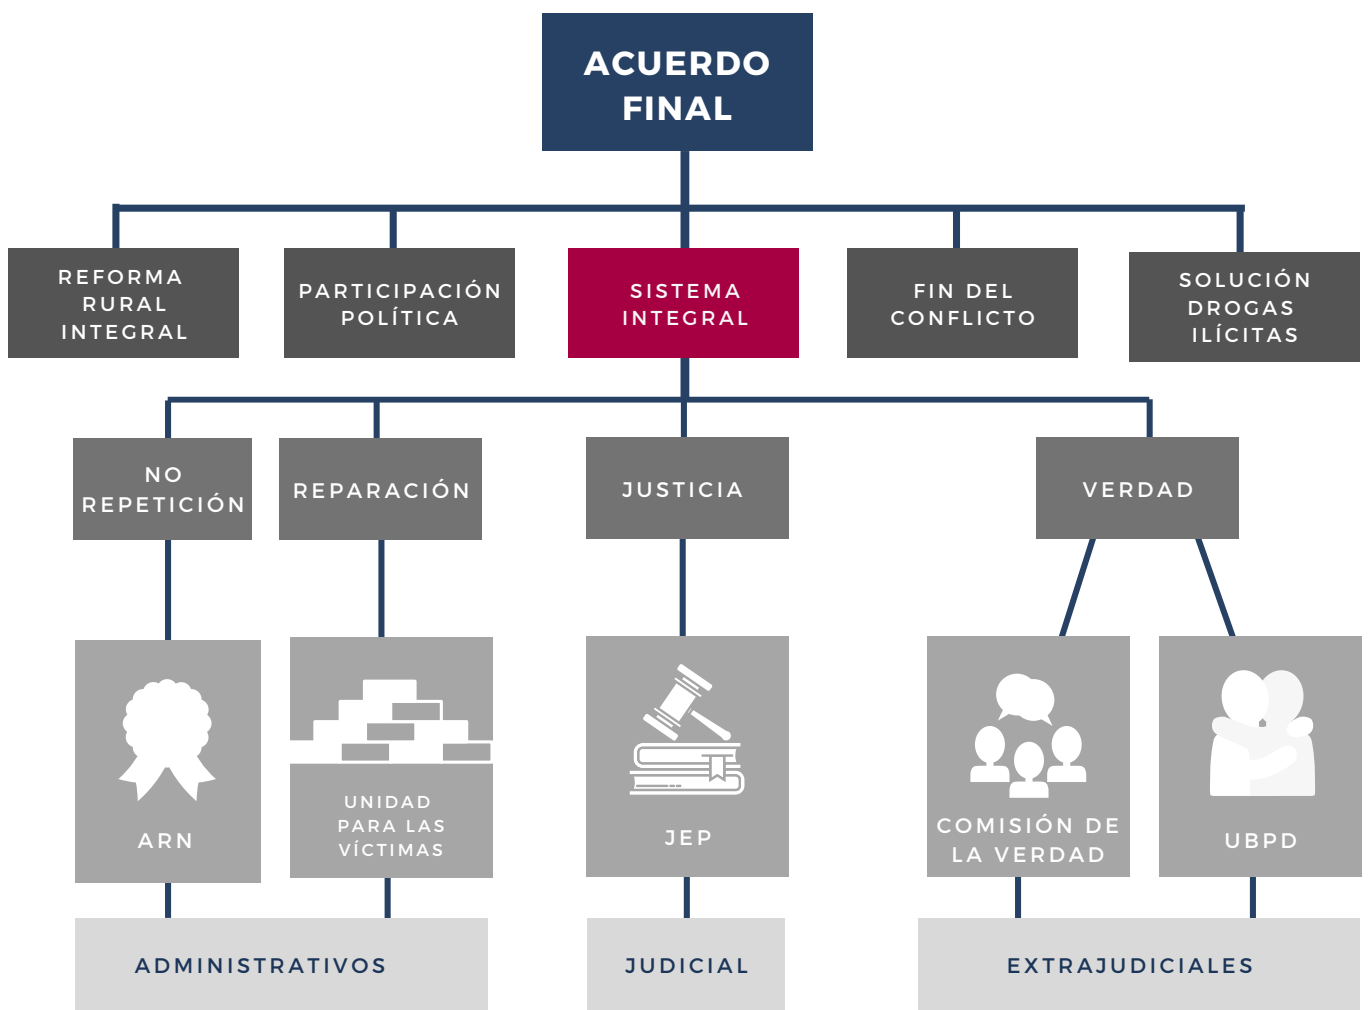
ACUERDO FINAL

REFORMA RURAL INTEGRAL

PARTICIPACIÓN POLÍTICA

SISTEMA INTEGRAL

FIN DEL CONFLICTO

SOLUCIÓN DROGAS ILÍCITAS

NO REPETICIÓN

REPARACIÓN

JUSTICIA

VERDAD

ARN

UNIDAD PARA LAS VÍCTIMAS

JEP

COMISIÓN DE LA VERDAD

UBPD

ADMINISTRATIVOS

JUDICIAL

EXTRAJUDICIALES